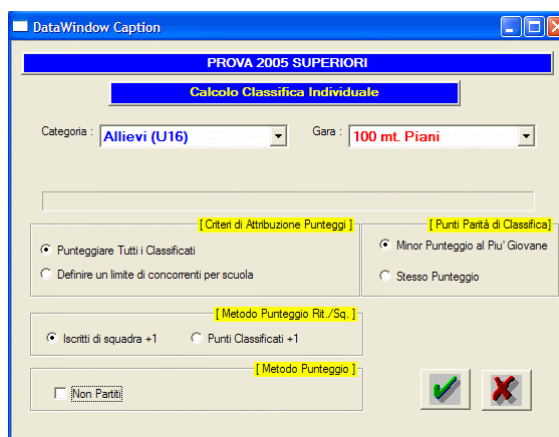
DataWindow Caption

PROVA 2005 SUPERIORI

Calcolo Classifica Individuale

Categoria : Allievi (U16)

Gara : 100 mt. Piani

[ Criteri di Attribuzione Punteggi ]

Punteggiare Tutti i Classificati

Definire un limite di concorrenti per scuola

[ Punti Parità di Classifica ]

Minor Punteggio al Piu' Giovane

Stesso Punteggio

[ Metodo Punteggio Rit./Sq. ]

Iscritti di squadra +1

Punti Classificati +1

[ Metodo Punteggio ]

Non Partiti